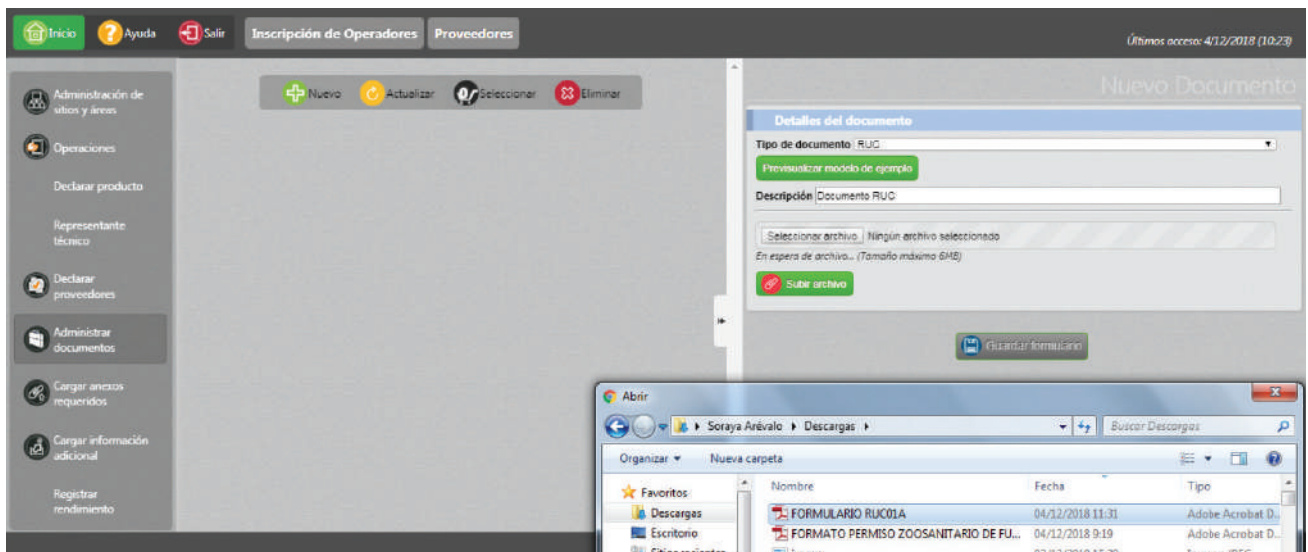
Inicio Ayuda Salir Inscripción de Operadores Proveedores

Últimos acceso: 4/12/2018 (10:23)

Administración de sitios y áreas

Operaciones

Declarar producto

Representante técnico

Declarar proveedores

Administrar documentos

Cargar anexos requeridos

Cargar información adicional

Registrar rendimiento

Nuevo Actualizar Seleccionar Eliminar

Nuevo Documento

Detalles del documento

Tipo de documento RUC

Previsualizar modelo de ejemplo

Descripción Documento RUC

Seleccionar archivo Ningún archivo seleccionado

En espera de archivo... (Tamaño máximo 6MB)

Subir archivo

Guardar formulario

Abrir

Soraya Arévalo ▸ Descargas ▸

Buscar Descargas

Organizar ▾ Nueva carpeta

Favoritos
Descargas
Escritorio
Sitios recientes

| Nombre | Fecha | Tipo |
|---|---|---|
| FORMULARIO RUC01A | 04/12/2018 11:31 | Adobe Acrobat D... |
| FORMATO PERMISO ZOOSANITARIO DE FU... | 04/12/2018 9:19 | Adobe Acrobat D... |
| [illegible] | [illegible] | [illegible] |